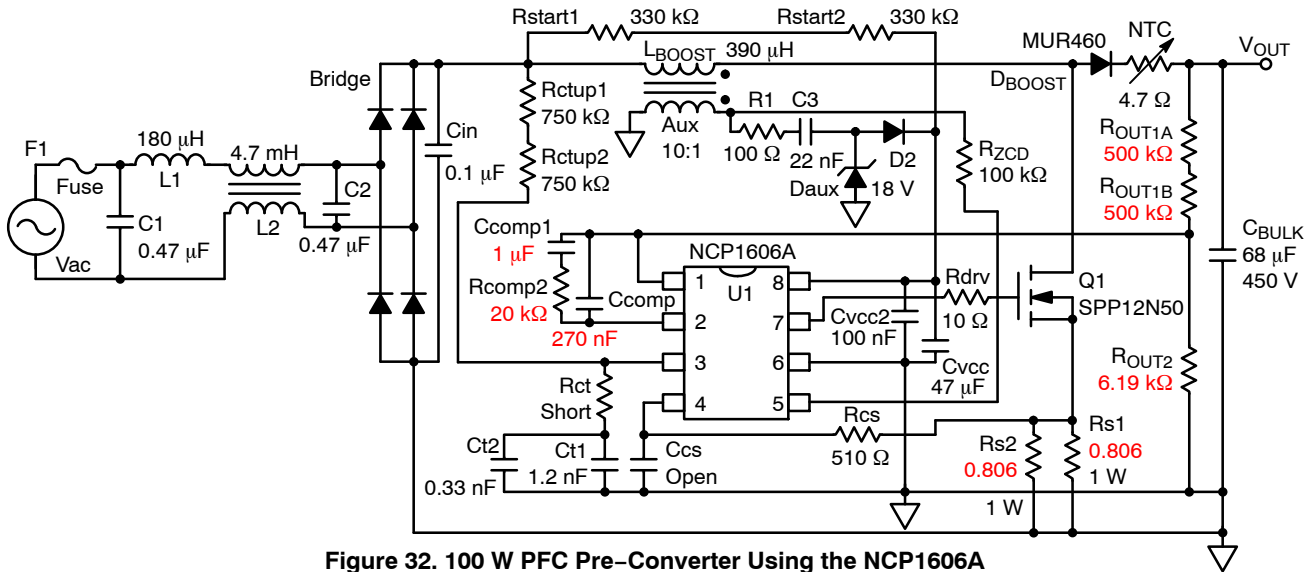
Rstart1 330 kΩ Rstart2 330 kΩ
$L_{BOOST}$ 390 μH
MUR460 NTC $V_{OUT}$
$D_{BOOST}$
Bridge
Rctup1 750 kΩ
Aux 10:1
R1 C3
100 Ω 22 nF
D2
Daux 18 V
$R_{ZCD}$ 100 kΩ
4.7 Ω
$R_{OUT1A}$ 500 kΩ
$R_{OUT1B}$ 500 kΩ
Cin 0.1 μF
Rctup2 750 kΩ
F1
Fuse
180 μH
L1
4.7 mH
L2
C2
0.47 μF
C1 0.47 μF
Vac
Ccomp1 1 μF
Rcomp2 20 kΩ
Ccomp
270 nF
NCP1606A
U1
1 2 3 4 8 7 6 5
Cvcc2 100 nF
Rdrv 10 Ω
Cvcc 47 μF
Q1 SPP12N50
$C_{BULK}$ 68 μF 450 V
$R_{OUT2}$ 6.19 kΩ
Rct Short
Ct2 0.33 nF
Ct1 1.2 nF
Ccs Open
Rcs 510 Ω
Rs2 0.806 1 W
Rs1 0.806 1 W
Figure 32. 100 W PFC Pre−Converter Using the NCP1606A